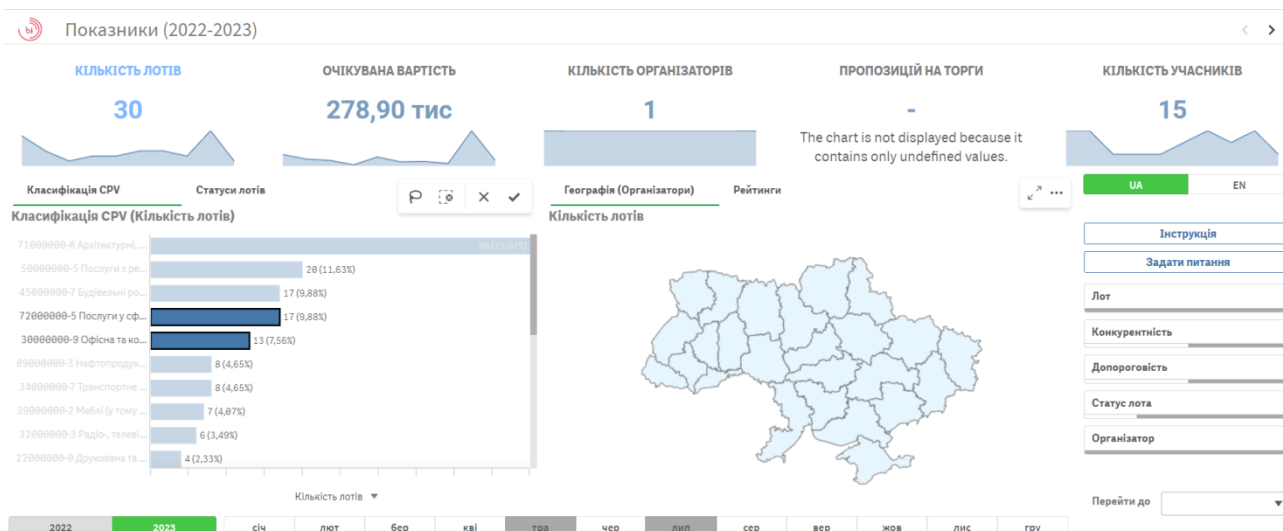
Показники (2022-2023)

КІЛЬКІСТЬ ЛОТІВ
30

ОЧІКУВАНА ВАРТІСТЬ
278,90 тис

КІЛЬКІСТЬ ОРГАНІЗАТОРІВ
1

ПРОПОЗИЦІЙ НА ТОРГИ
-
The chart is not displayed because it contains only undefined values.

КІЛЬКІСТЬ УЧАСНИКІВ
15

Класифікація CPV
Статуси лотів

Класифікація CPV (Кількість лотів)

| | |
|---|---|
| 71000000-8 Архітектурні,... | 50 (29,07%) |
| 50000000-5 Послуги з ре... | 20 (11,63%) |
| 45000000-7 Будівельні ро... | 17 (9,88%) |
| 72000000-5 Послуги у сф... | 17 (9,88%) |
| 30000000-9 Офісна та ко... | 13 (7,56%) |
| 09000000-3 Нафтопродук... | 8 (4,65%) |
| 34000000-7 Транспортне ... | 8 (4,65%) |
| 39000000-2 Меблі (у тому ... | 7 (4,07%) |
| 32000000-3 Радіо-, телеві... | 6 (3,49%) |
| 22000000-0 Друкована та ... | 4 (2,33%) |

Кількість лотів ▼

Географія (Організатори)
Рейтинги

Кількість лотів

UA
EN

Інструкція
Задати питання
Лот
Конкурентність
Допороговість
Статус лота
Організатор

Перейти до

2022
2023
січ
лют
бер
кві
тра
чер
лип
сер
вер
жов
лис
гру